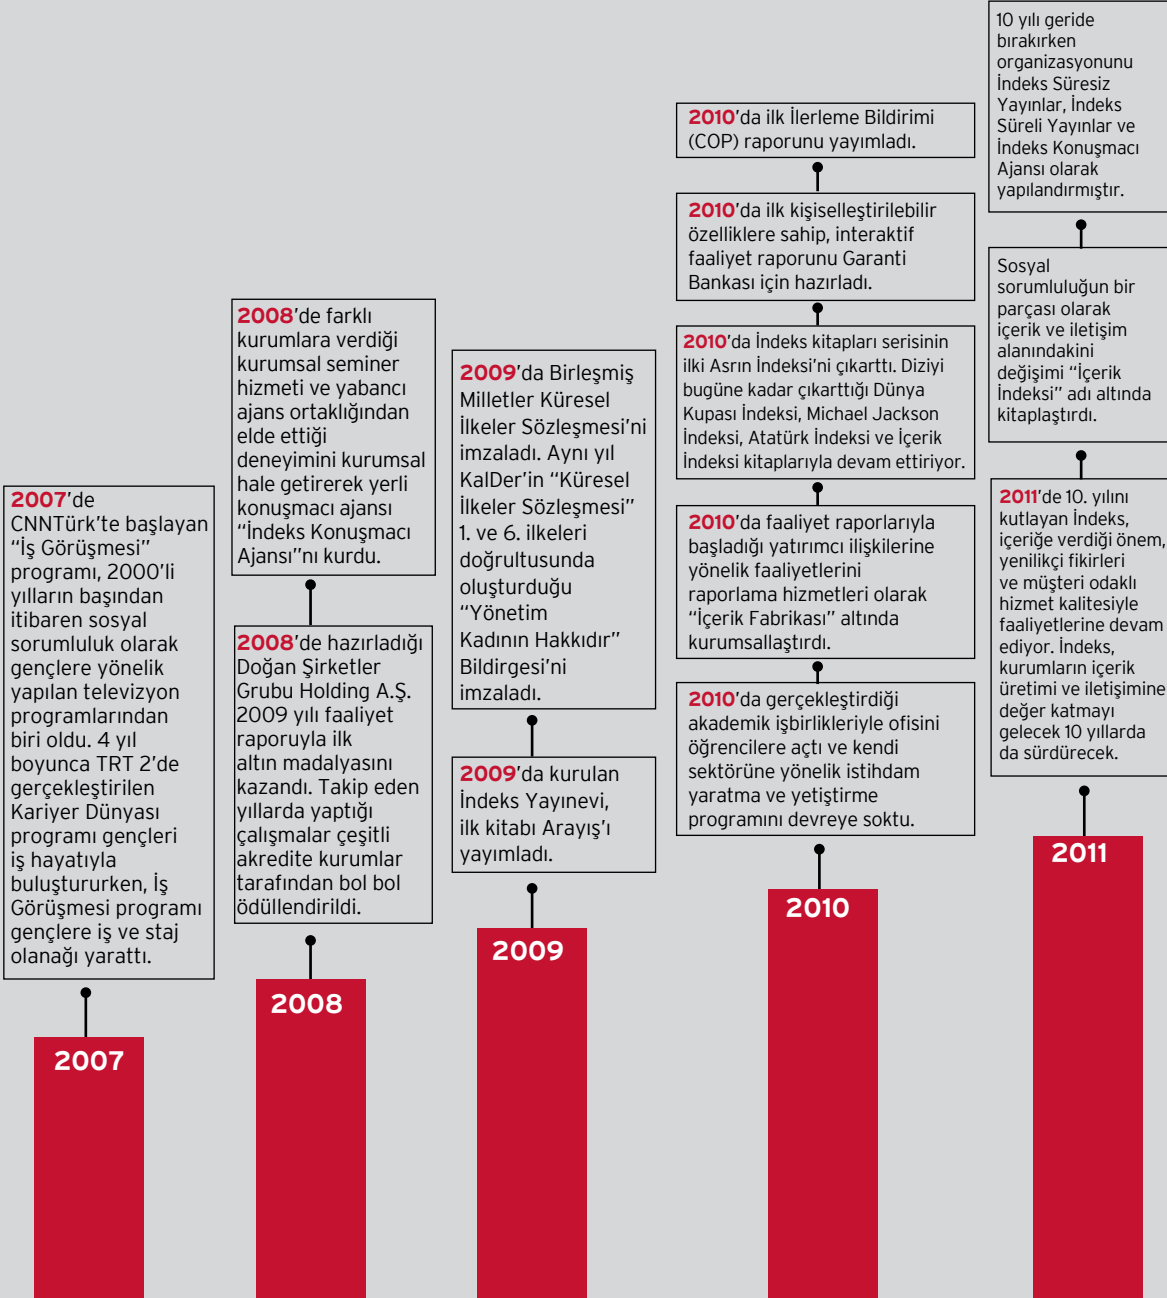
2007'de CNNTürk'te başlayan "İş Görüşmesi" programı, 2000'li yılların başından itibaren sosyal sorumluluk olarak gençlere yönelik yapılan televizyon programlarından biri oldu. 4 yıl boyunca TRT 2'de gerçekleştirilen Kariyer Dünyası programı gençleri iş hayatıyla buluştururken, İş Görüşmesi programı gençlere iş ve staj olanağı yarattı.

2007

2008'de farklı kurumlara verdiği kurumsal seminer hizmeti ve yabancı ajans ortaklığından elde ettiği deneyimini kurumsal hale getirerek yerli konuşmacı ajansı "İndeks Konuşmacı Ajansı"nı kurdu.

2008'de hazırladığı Doğan Şirketler Grubu Holding A.Ş. 2009 yılı faaliyet raporuyla ilk altın madalyasını kazandı. Takip eden yıllarda yaptığı çalışmalar çeşitli akredite kurumlar tarafından bol bol ödüllendirildi.

2008

2009'da Birleşmiş Milletler Küresel İlkeler Sözleşmesi'ni imzaladı. Aynı yıl KalDer'in "Küresel İlkeler Sözleşmesi" 1. ve 6. ilkeleri doğrultusunda oluşturduğu "Yönetim Kadının Hakkıdır" Bildirgesi'ni imzaladı.

2009'da kurulan İndeks Yayınevi, ilk kitabı Arayış'ı yayımladı.

2009

2010'da ilk İlerleme Bildirimi (COP) raporunu yayımladı.

2010'da ilk kişiselleştirilebilir özelliklere sahip, interaktif faaliyet raporunu Garanti Bankası için hazırladı.

2010'da İndeks kitapları serisinin ilki Asrın İndeksi'ni çıkarttı. Diziyi bugüne kadar çıkarttığı Dünya Kupası İndeksi, Michael Jackson İndeksi, Atatürk İndeksi ve İçerik İndeksi kitaplarıyla devam ettiriyor.

2010'da faaliyet raporlarıyla başladığı yatırımcı ilişkilerine yönelik faaliyetlerini raporlama hizmetleri olarak "İçerik Fabrikası" altında kurumsallaştırdı.

2010'da gerçekleştirdiği akademik işbirlikleriyle ofisini öğrencilere açtı ve kendi sektörüne yönelik istihdam yaratma ve yetiştirme programını devreye soktu.

2010

10 yılı geride bırakırken organizasyonunu İndeks Süresiz Yayınlar, İndeks Süreli Yayınlar ve İndeks Konuşmacı Ajansı olarak yapılandırmıştır.

Sosyal sorumluluğun bir parçası olarak içerik ve iletişim alanındakini değişimi "İçerik İndeksi" adı altında kitaplaştırdı.

2011'de 10. yılını kutlayan İndeks, içeriğe verdiği önem, yenilikçi fikirleri ve müşteri odaklı hizmet kalitesiyle faaliyetlerine devam ediyor. İndeks, kurumların içerik üretimi ve iletişimine değer katmayı gelecek 10 yıllarda da sürdürecek.

2011